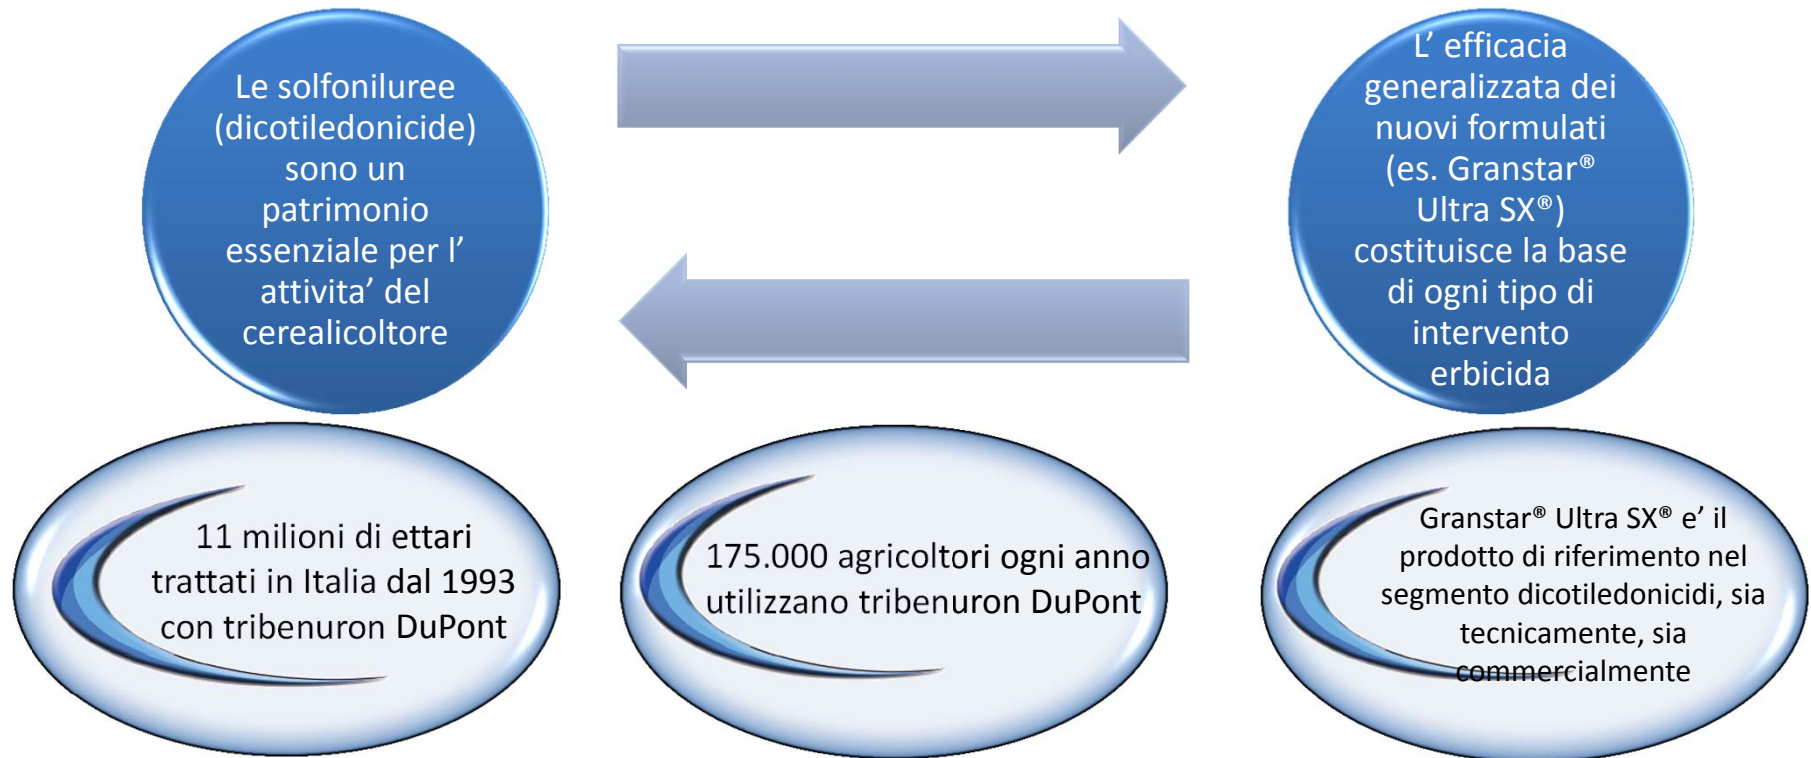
Le solfoniluree (dicotiledonicide) sono un patrimonio essenziale per l' attivita' del cerealicoltore

L' efficacia generalizzata dei nuovi formulati (es. Granstar® Ultra SX®) costituisce la base di ogni tipo di intervento erbicida

11 milioni di ettari trattati in Italia dal 1993 con tribenuron DuPont

175.000 agricoltori ogni anno utilizzano tribenuron DuPont

Granstar® Ultra SX® e' il prodotto di riferimento nel segmento dicotiledonicidi, sia tecnicamente, sia commercialmente